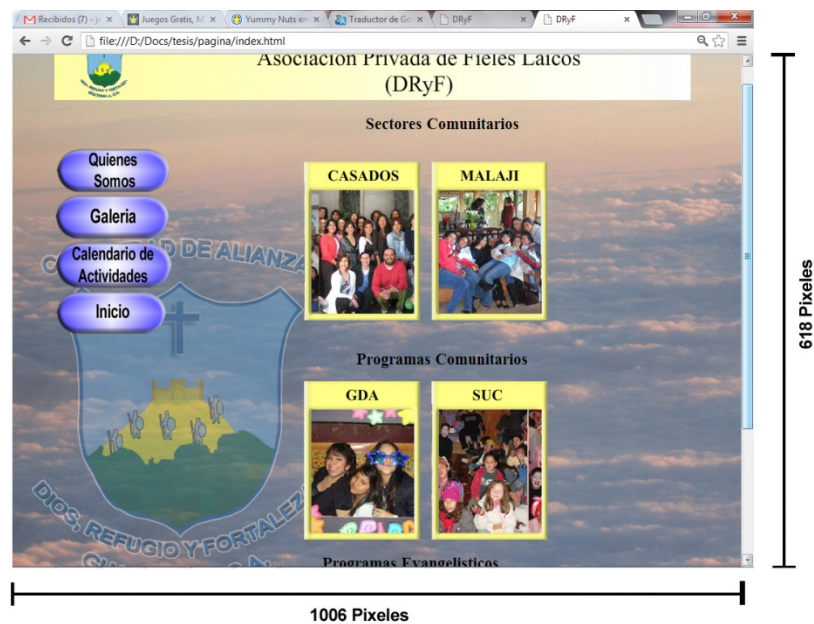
Recibidos (7) - j ×
Juegos Gratis, M ×
Yummy Nuts en ×
Traductor de Go ×
DRyF ×
DRyF ×

file:///D:/Docs/tesis/pagina/index.html

Asociación Privada de Fieles Laicos
(DRyF)

Sectores Comunitarios

Quienes Somos

Galeria

Calendario de Actividades

Inicio

CASADOS

MALAJI

Programas Comunitarios

GDA

SUC

Programas Evangelisticos

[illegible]D DE ALIANZA

DIOS, REFUGIO Y FORTALEZA

618 Pixeles

1006 Pixeles